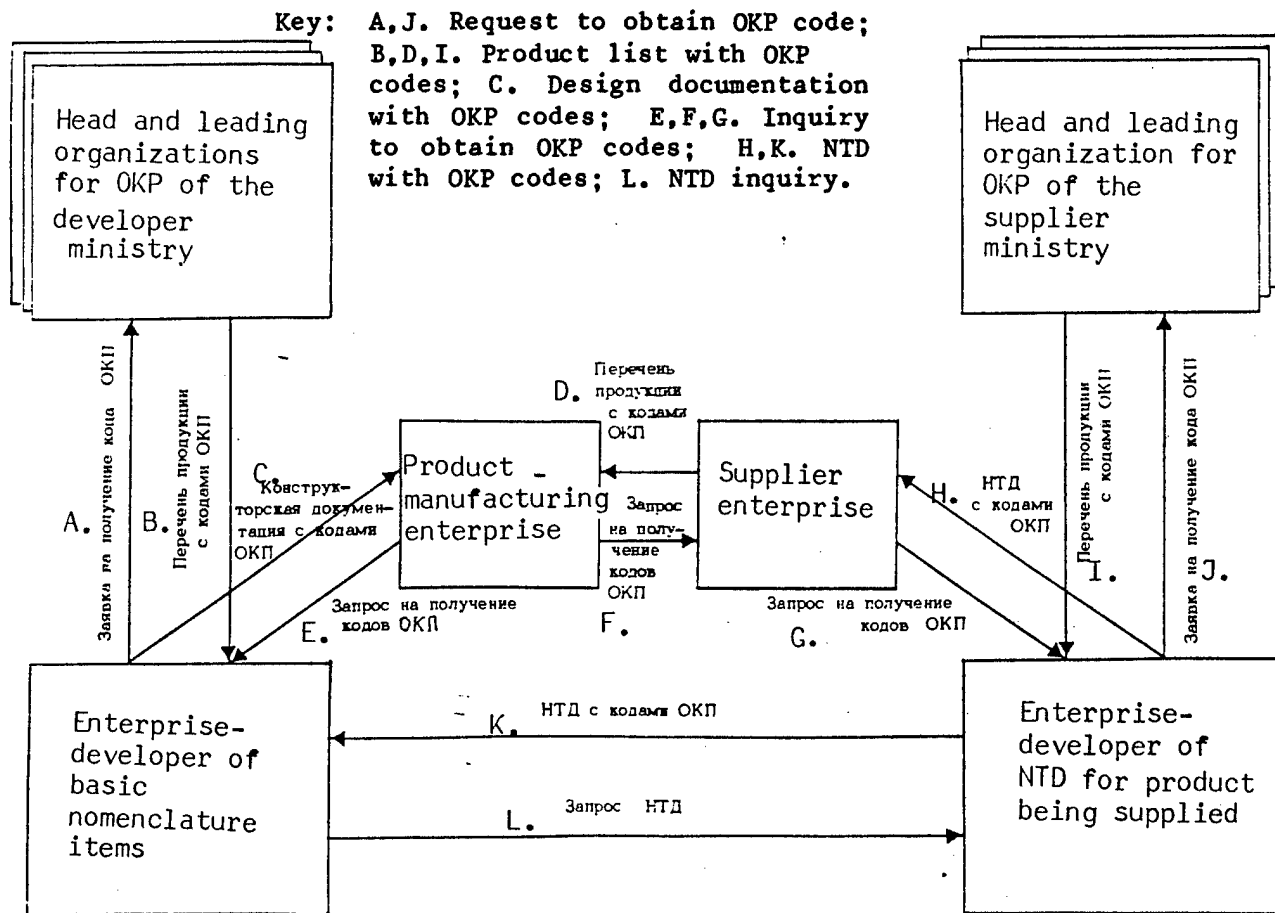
Key: A,J. Request to obtain OKP code; B,D,I. Product list with OKP codes; C. Design documentation with OKP codes; E,F,G. Inquiry to obtain OKP codes; H,K. NTD with OKP codes; L. NTD inquiry.

Head and leading organizations for OKP of the developer ministry

Head and leading organization for OKP of the supplier ministry

A. Заявка на получение кода ОКП

B. Перечень продукции с кодами ОКП

C. Конструкторская документация с кодами ОКП

D. Перечень продукции с кодами ОКП

Product manufacturing enterprise

Запрос на получение кодов ОКП

Supplier enterprise

H. НТД с кодами ОКП

I. Перечень продукции с кодами ОКП

J. Заявка на получение кода ОКП

E. Запрос на получение кодов ОКП

F.

G. Запрос на получение кодов ОКП

Enterprise-developer of basic nomenclature items

K. НТД с кодами ОКП

L. Запрос НТД

Enterprise-developer of NTD for product being supplied